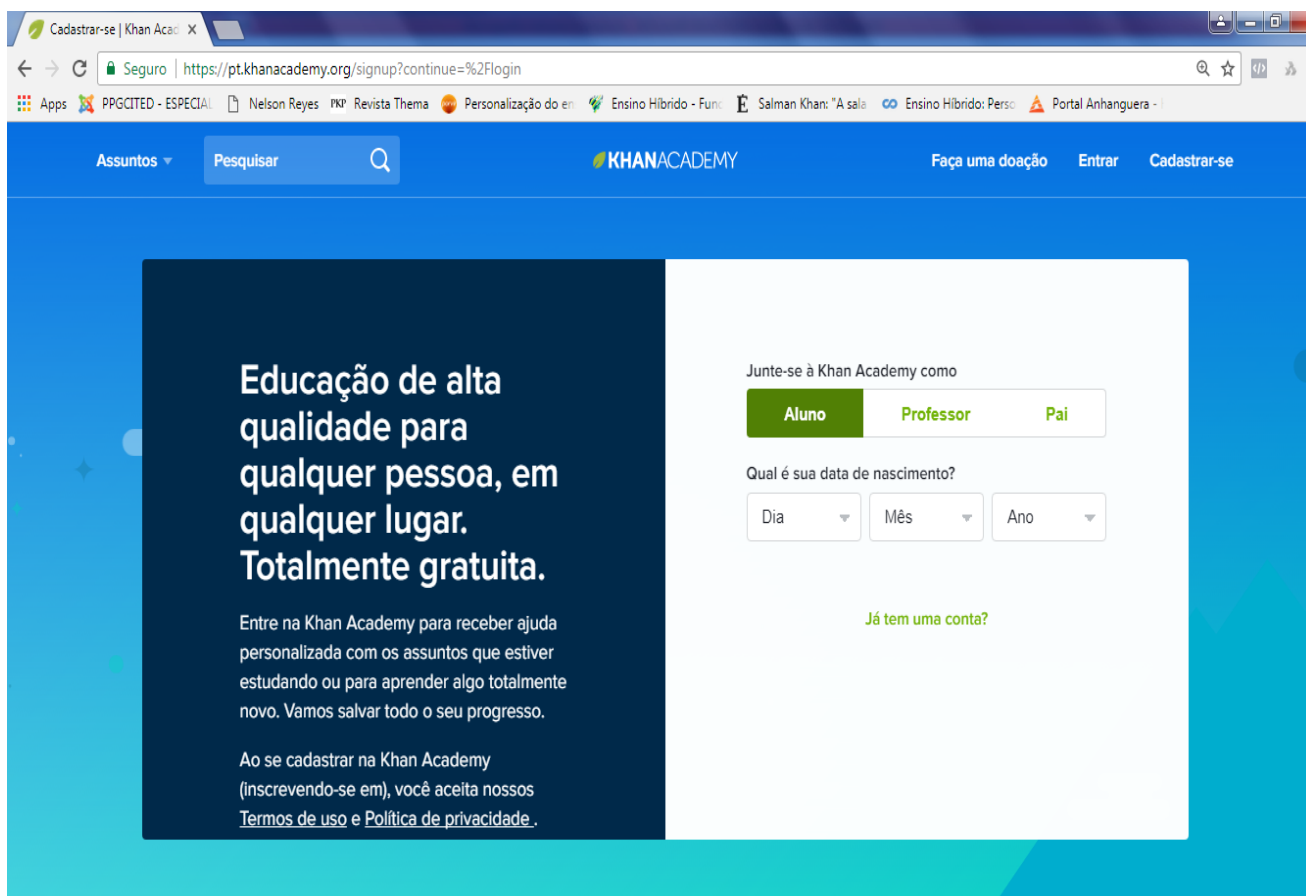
Cadastrar-se | Khan Acad ×

Seguro | https://pt.khanacademy.org/signup?continue=%2Flogin

Apps PPGCITED - ESPECIAL Nelson Reyes PKP Revista Thema Personalização do en Ensino Híbrido - Func Salman Khan: "A sala Ensino Híbrido: Perso Portal Anhanguera -

Assuntos Pesquisar KHANACADEMY Faça uma doação Entrar Cadastrar-se

Educação de alta qualidade para qualquer pessoa, em qualquer lugar. Totalmente gratuita.

Entre na Khan Academy para receber ajuda personalizada com os assuntos que estiver estudando ou para aprender algo totalmente novo. Vamos salvar todo o seu progresso.

Ao se cadastrar na Khan Academy (inscrevendo-se em), você aceita nossos Termos de uso e Política de privacidade .

Junte-se à Khan Academy como

Aluno Professor Pai

Qual é sua data de nascimento?

Dia Mês Ano

Já tem uma conta?